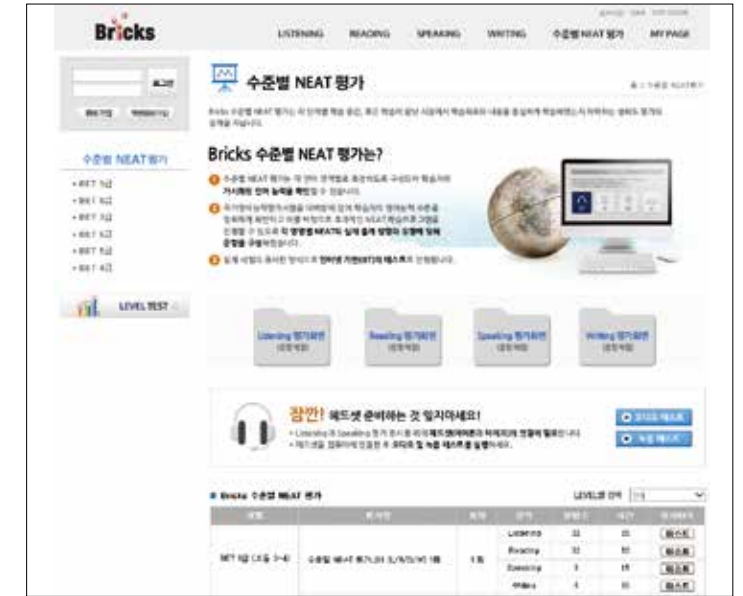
Bricks

LISTENING READING SPEAKING WRITING 수준별 NEAT 평가 MY PAGE

로그인

수준별 NEAT 평가

- BET 1급
- BET 2급
- BET 3급
- BET 4급
- BET 5급
- BET 6급

LEVEL TEST

수준별 NEAT 평가

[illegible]

Bricks 수준별 NEAT 평가는?

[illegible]

Listening 평가화면

Reading 평가화면

Speaking 평가화면

Writing 평가화면

잠깐! 헤드셋 준비하는 것 잊지마세요!

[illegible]

Bricks 수준별 NEAT 평가

LEVEL별 검색

| | | | Listening | | | 테스트 |
|---|---|---|---|---|---|---|
| BET 1급 | 수준별 NEAT 평가 | 1회 | Reading | | | 테스트 |
| | | | Speaking | | | 테스트 |
| | | | Writing | | | 테스트 |